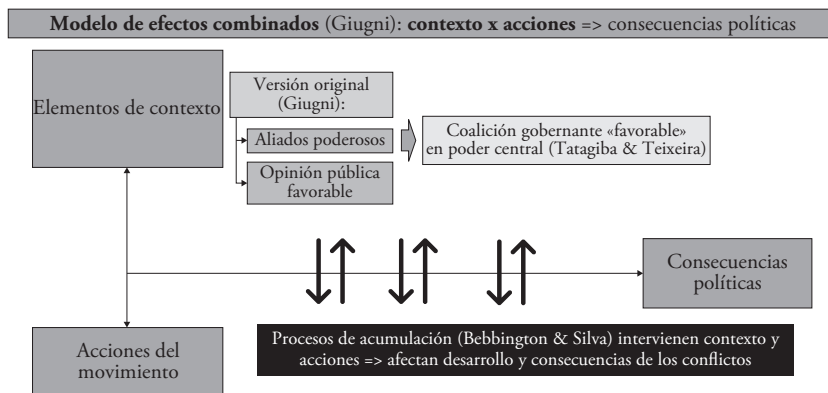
**Modelo de efectos combinados** (Giugni): **contexto x acciones** => consecuencias políticas

Elementos de contexto

Versión original (Giugni):

Aliados poderosos

Coalición gobernante «favorable» en poder central (Tatagiba & Teixeira)

Opinión pública favorable

Consecuencias políticas

Procesos de acumulación (Bebbington & Silva) intervienen contexto y acciones => afectan desarrollo y consecuencias de los conflictos

Acciones del movimiento